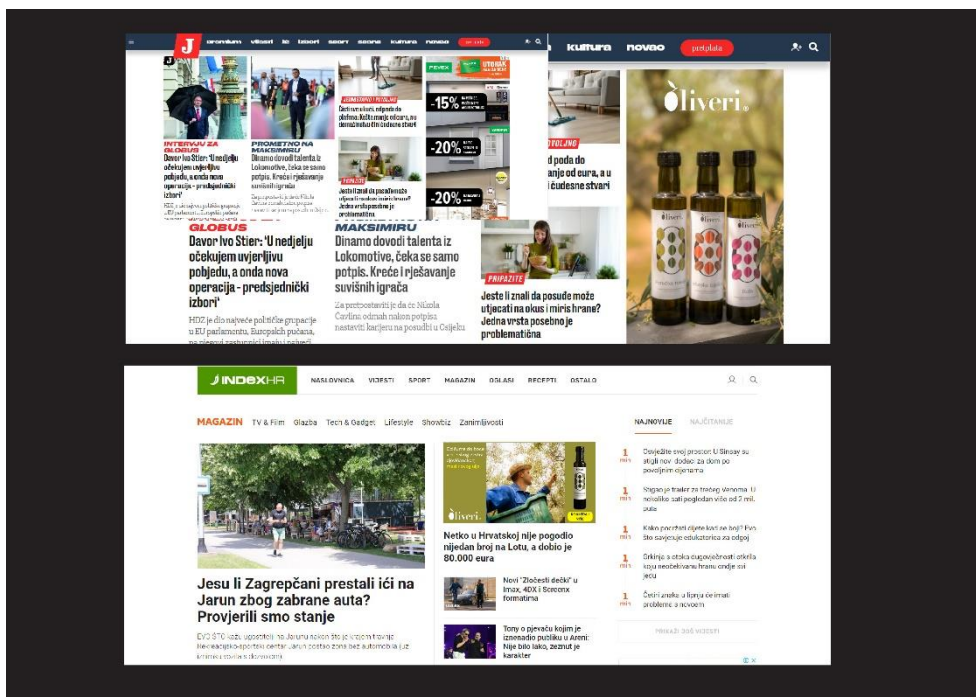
kultura novac pretplata

J

INTERVJU ZA GLOBUS
Davor Ivo Stier: 'U nedjelju očekujem uvjerljivu pobjedu, a onda nova operacija - predsjednički izbori'

PROMETNO NA MAKSIMIRU
Dinamo dovodi talenta iz Lokomotive, čeka se samo potpis. Kreće i rješavanje suvišnih igrača

-15%
-20%
-20%

d poda do
anje od eura, a u
i čudesne stvari

GLOBUS
Davor Ivo Stier: 'U nedjelju očekujem uvjerljivu pobjedu, a onda nova operacija - predsjednički izbori'

HDZ je dio najveće političke grupacije u EU parlamentu, Europskih pučana, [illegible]

MAKSIMIRU
Dinamo dovodi talenta iz Lokomotive, čeka se samo potpis. Kreće i rješavanje suvišnih igrača

Za prvopostavljeni je da će Nikola Čavlina odmah nakon potpisa nastaviti karijeru na posudbi u Osijeku

PRIPAZITE
Jeste li znali da posude može utjecati na okus i miris hrane? Jedna vrsta posebno je problematična

oliveri

INDEXHR NASLOVNICA VIJESTI SPORT MAGAZIN OGLASI RECEPTI OSTALO

MAGAZIN TV & Film Glazba Tech & Gadget Lifestyle Showbiz Zanimljivosti

Jesu li Zagrepčani prestali ići na Jarun zbog zabrane auta? Provjerili smo stanje

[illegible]

oliveri

Netko u Hrvatskoj nije pogodio nijedan broj na Lotu, a dobio je 80.000 eura

Novi "Zločesti dečki" u Imax, 4DX i Screenx formatima

Tony o pjevaču kojim je iznenadio publiku u Areni: Nije bilo lako, zeznut je karakter

NAJNOVIJE NAJČITANIJE

1 min Osvježite svoj prostor: U Sinsay su stigli novi dodaci za dom po povoljnim cijenama

1 min Stiglo je trailer za treći Venom. U nekoliko sati pogledan više od 2 mil. puta

1 min Kako pozitivni dijete kad se boji? Evo što savjetuje edukatorica za odgoj

1 min Grkinja s otoka dugovječnosti otkrila koju neočekivanu hranu ondje svi jedu

1 min Četiri znaka u ljenju će imati probleme s novcem

PRIKAŽI JOŠ VIJESTI